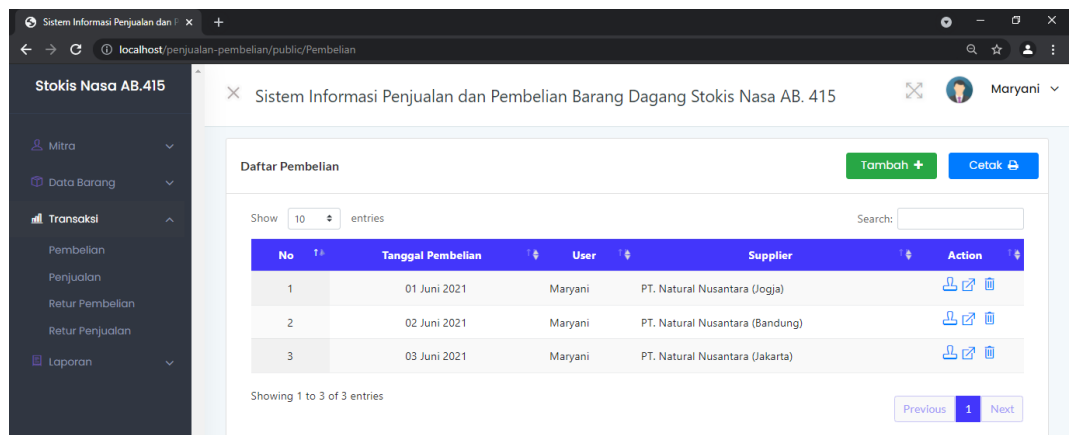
Sistem Informasi Penjualan dan P ×
+
localhost/penjualan-pembelian/public/Pembelian

Stokis Nasa AB.415

Mitra
Data Barang
Transaksi
Pembelian
Penjualan
Retur Pembelian
Retur Penjualan
Laporan

× Sistem Informasi Penjualan dan Pembelian Barang Dagang Stokis Nasa AB. 415

Maryani

Daftar Pembelian

Tambah +
Cetak

Show 10 entries

Search:

| No | Tanggal Pembelian | User | Supplier | Action |
|---|---|---|---|---|
| 1 | 01 Juni 2021 | Maryani | PT. Natural Nusantara (Jogja) | |
| 2 | 02 Juni 2021 | Maryani | PT. Natural Nusantara (Bandung) | |
| 3 | 03 Juni 2021 | Maryani | PT. Natural Nusantara (Jakarta) | |

Showing 1 to 3 of 3 entries

Previous 1 Next